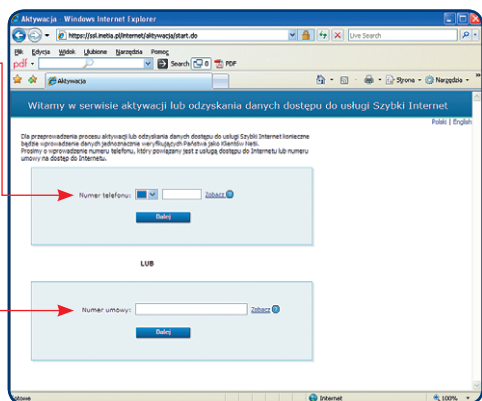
Aktywacja - Windows Internet Explorer

https://ssl.inetia.pl/internet/aktywacja/start.do

Live Search

Plik Edycja Widok Ulubione Narzędzia Pomoc

pdf

Search

PDF

Aktywacja

Strona

Narzędzia

Witamy w serwisie aktywacji lub odzyskania danych dostępu do usługi Szybki Internet

Polski | English

Dla przeprowadzenia procesu aktywacji lub odzyskania danych dostępu do usługi Szybki Internet konieczne będzie wprowadzenie danych jednoznacznie weryfikujących Państwa jako Klientów Netii.
Prosimy o wprowadzenie numeru telefonu, który powiązany jest z usługą dostępu do Internetu lub numeru umowy na dostęp do Internetu.

Numer telefonu:

Zobacz

Dalej

LUB

Numer umowy:

Zobacz

Dalej

Gotowe

Internet

100%